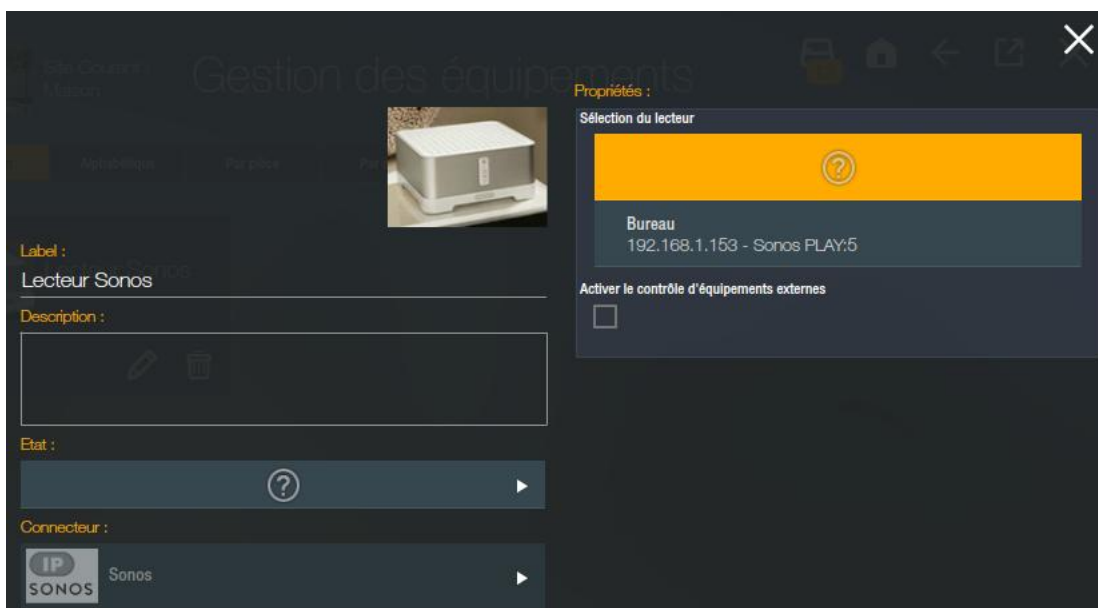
Gestion des équipements

Label :

Lecteur Sonos

Description :

Etat :

Connecteur :

IP SONOS

Sonos

Propriétés :

Sélection du lecteur

Bureau

192.168.1.153 - Sonos PLAY:5

Activer le contrôle d'équipements externes